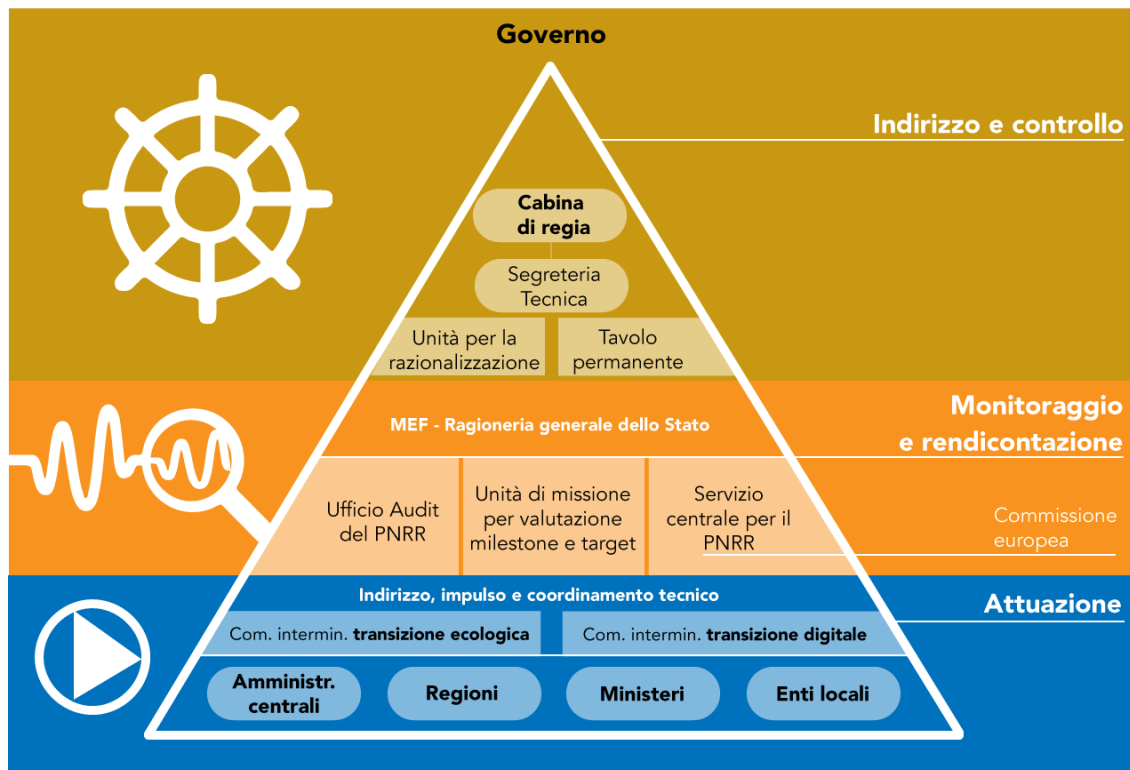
Governo

Indirizzo e controllo

Cabina di regia

Segreteria Tecnica

Unità per la razionalizzazione

Tavolo permanente

Monitoraggio e rendicontazione

MEF - Ragioneria generale dello Stato

Ufficio Audit del PNRR

Unità di missione per valutazione milestone e target

Servizio centrale per il PNRR

Commissione europea

Attuazione

Indirizzo, impulso e coordinamento tecnico

Com. intermin. transizione ecologica

Com. intermin. transizione digitale

Amministr. centrali

Regioni

Ministeri

Enti locali